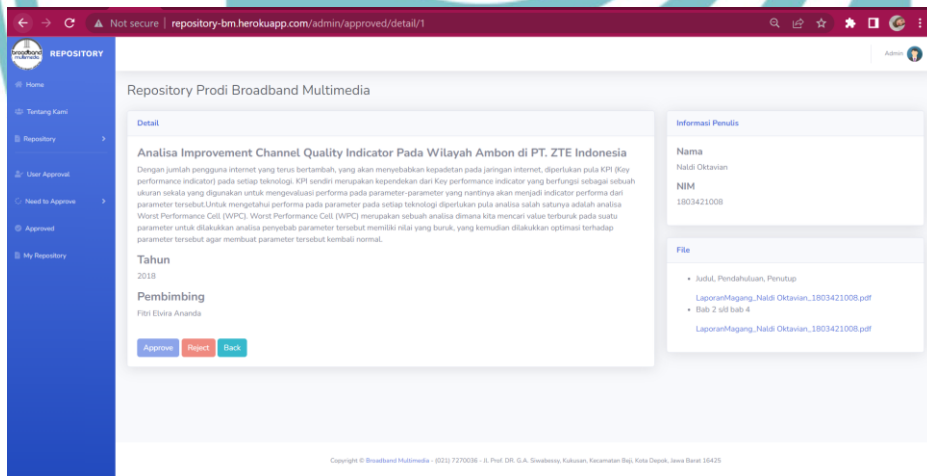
Not secure | repository-bm.herokuapp.com/admin/approved/detail/1

REPOSITORY

Admin

Home
Tentang Kami
Repository
User Approval
Need to Approve
Approved
My Repository

Repository Prodi Broadband Multimedia

Detail

Analisa Improvement Channel Quality Indicator Pada Wilayah Ambon di PT. ZTE Indonesia

Dengan jumlah pengguna internet yang terus bertambah, yang akan menyebabkan kepadatan pada jaringan internet, diperlukan pula KPI (Key performance indicator) pada setiap teknologi. KPI sendiri merupakan kependekan dari Key performance indicator yang berfungsi sebagai sebuah ukuran sekala yang digunakan untuk mengevaluasi performa pada parameter-parameter yang nantinya akan menjadi indicator performa dari parameter tersebut.Untuk mengetahui performa pada parameter pada setiap teknologi diperlukan pula analisa salah satunya adalah analisa Worst Performance Cell (WPC). Worst Performance Cell (WPC) merupakan sebuah analisa dimana kita mencari value terburuk pada suatu parameter untuk dilakukkan analisa penyebab parameter tersebut memiliki nilai yang buruk, yang kemudian dilakukkan optimasi terhadap parameter tersebut agar membuat parameter tersebut kembali normal.

Tahun
2018

Pembimbing
Fitri Elvira Ananda

Approve Reject Back

Informasi Penulis

Nama
Naldi Oktavian

NIM
1803421008

File

• Judul, Pendahuluan, Penutup
LaporanMagang_Naldi Oktavian_1803421008.pdf
• Bab 2 sld bab 4
LaporanMagang_Naldi Oktavian_1803421008.pdf

Copyright © Broadband Multimedia - (021) 7270036 - Jl. Prof. DR. G.A. Siwabessy, Kukusan, Kecamatan Beji, Kota Depok, Jawa Barat 16425